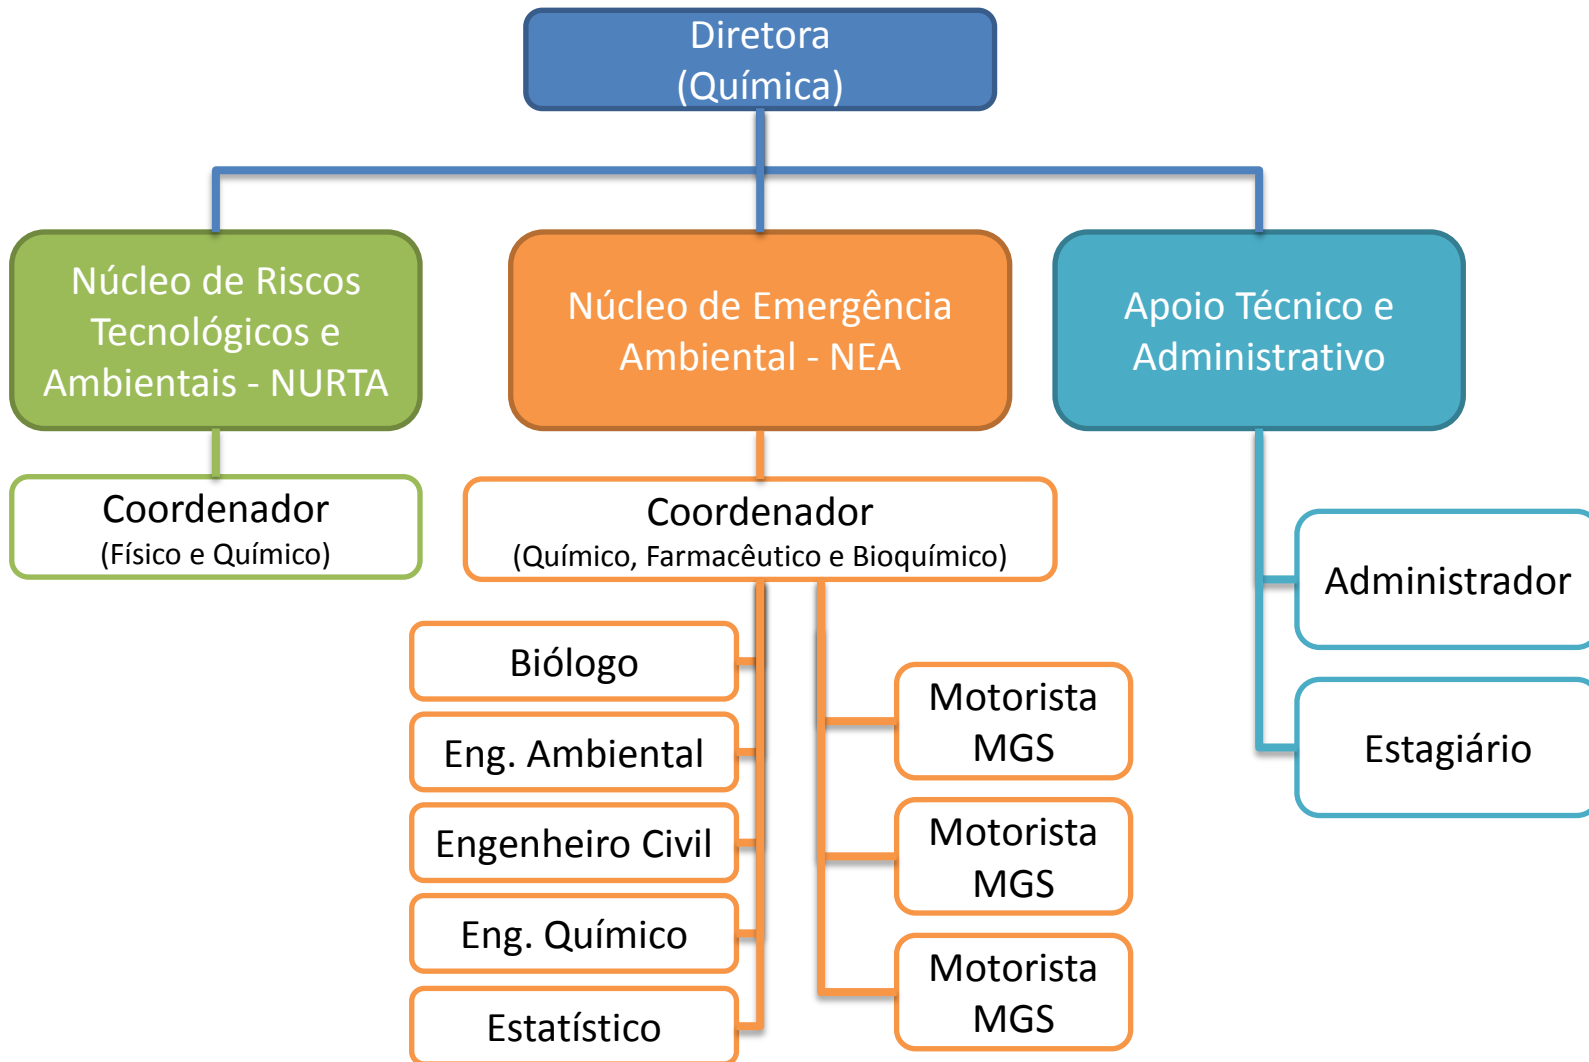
Diretora
(Química)

Núcleo de Riscos Tecnológicos e Ambientais - NURTA

Núcleo de Emergência Ambiental - NEA

Apoio Técnico e Administrativo

Coordenador
(Físico e Químico)

Coordenador
(Químico, Farmacêutico e Bioquímico)

Biólogo

Eng. Ambiental

Engenheiro Civil

Eng. Químico

Estatístico

Motorista MGS

Motorista MGS

Motorista MGS

Administrador

Estagiário